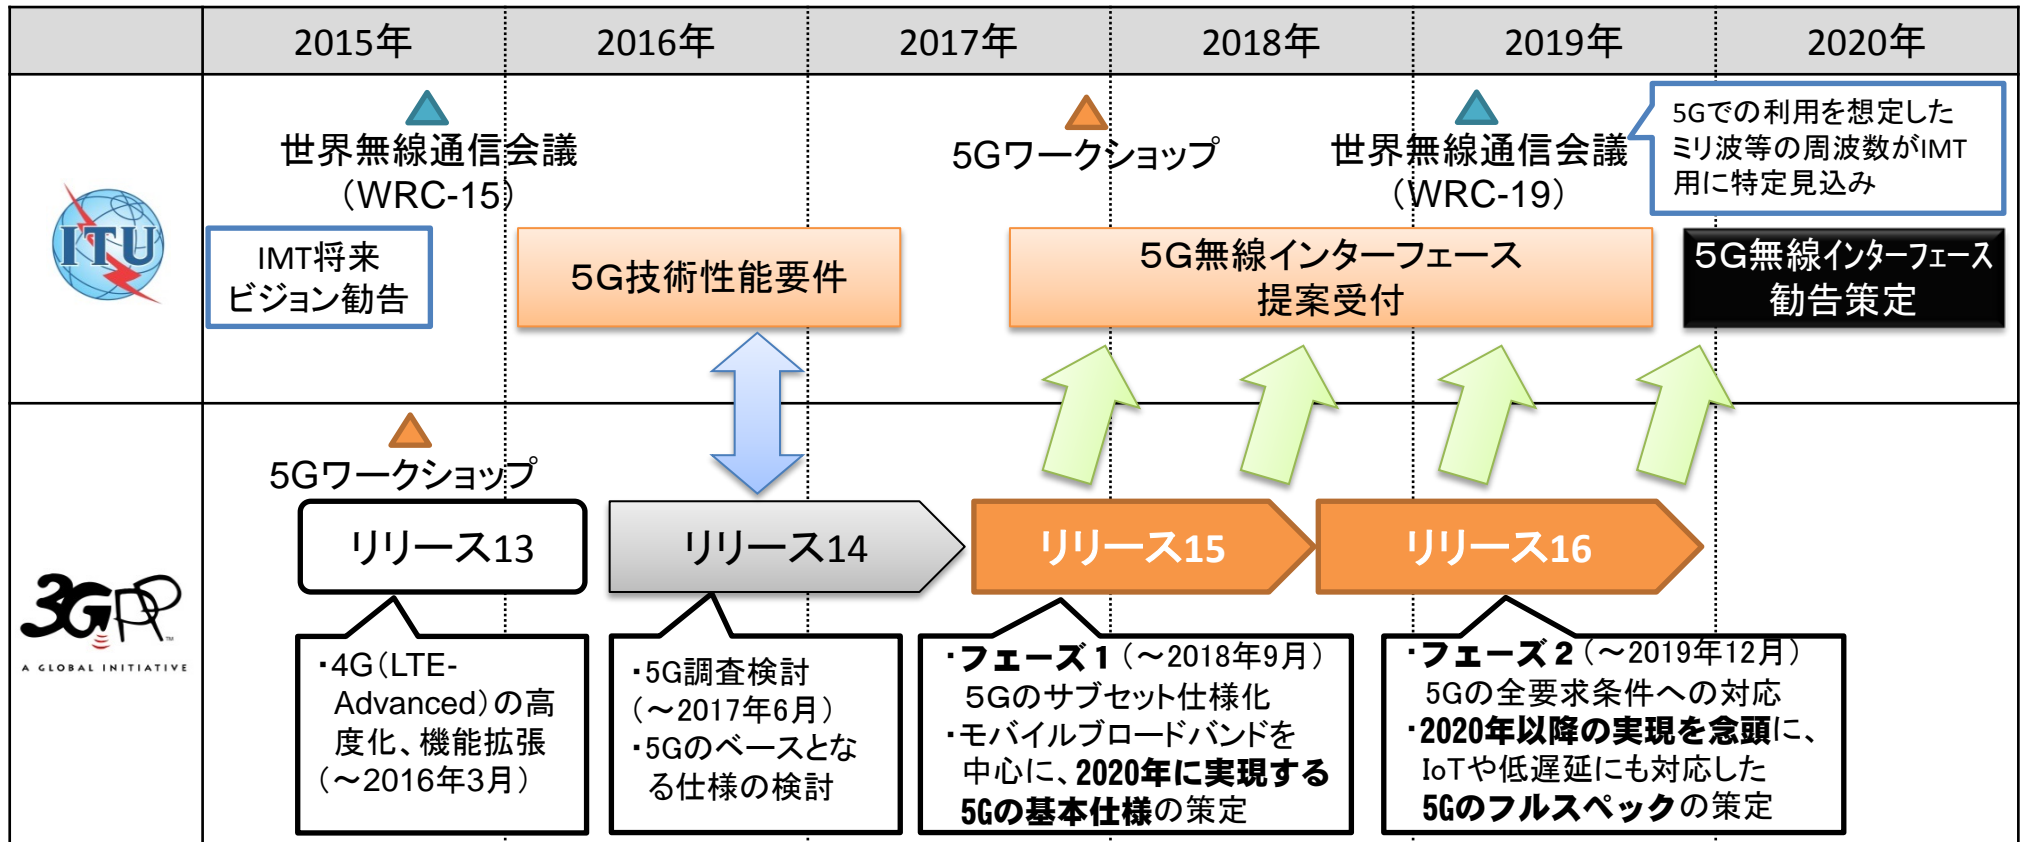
2015年 2016年 2017年 2018年 2019年 2020年

ITU

世界無線通信会議（WRC-15）

5Gワークショップ

世界無線通信会議（WRC-19）

5Gでの利用を想定したミリ波等の周波数がIMT用に特定見込み

IMT将来ビジョン勧告

5G技術性能要件

5G無線インターフェース提案受付

5G無線インターフェース勧告策定

3GPP A GLOBAL INITIATIVE

5Gワークショップ

リリース13

リリース14

リリース15

リリース16

・4G（LTE-Advanced）の高度化、機能拡張（～2016年3月）

・5G調査検討（～2017年6月）
・5Gのベースとなる仕様の検討

・フェーズ１（～2018年9月）
5Gのサブセット仕様化
・モバイルブロードバンドを中心に、2020年に実現する5Gの基本仕様の策定

・フェーズ２（～2019年12月）
5Gの全要求条件への対応
・2020年以降の実現を念頭に、IoTや低遅延にも対応した5Gのフルスペックの策定